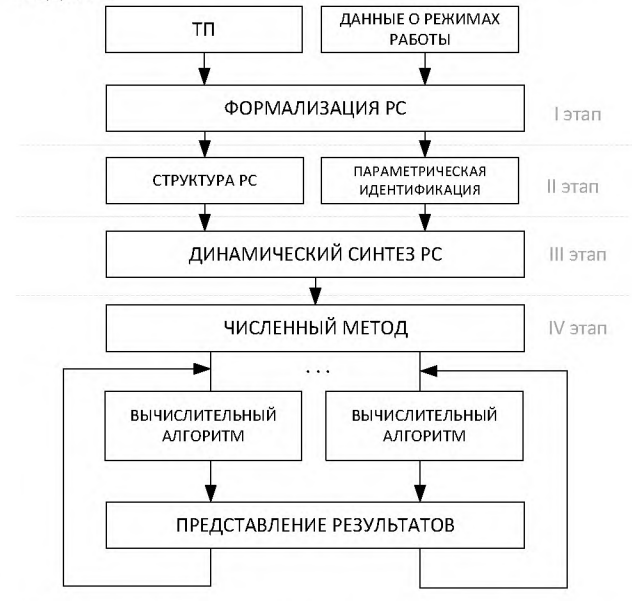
ТП

ДАННЫЕ О РЕЖИМАХ РАБОТЫ

ФОРМАЛИЗАЦИЯ РС

I этап

СТРУКТУРА РС

ПАРАМЕТРИЧЕСКАЯ ИДЕНТИФИКАЦИЯ

II этап

ДИНАМИЧЕСКИЙ СИНТЕЗ РС

III этап

ЧИСЛЕННЫЙ МЕТОД

IV этап

...

ВЫЧИСЛИТЕЛЬНЫЙ АЛГОРИТМ

ВЫЧИСЛИТЕЛЬНЫЙ АЛГОРИТМ

ПРЕДСТАВЛЕНИЕ РЕЗУЛЬТАТОВ